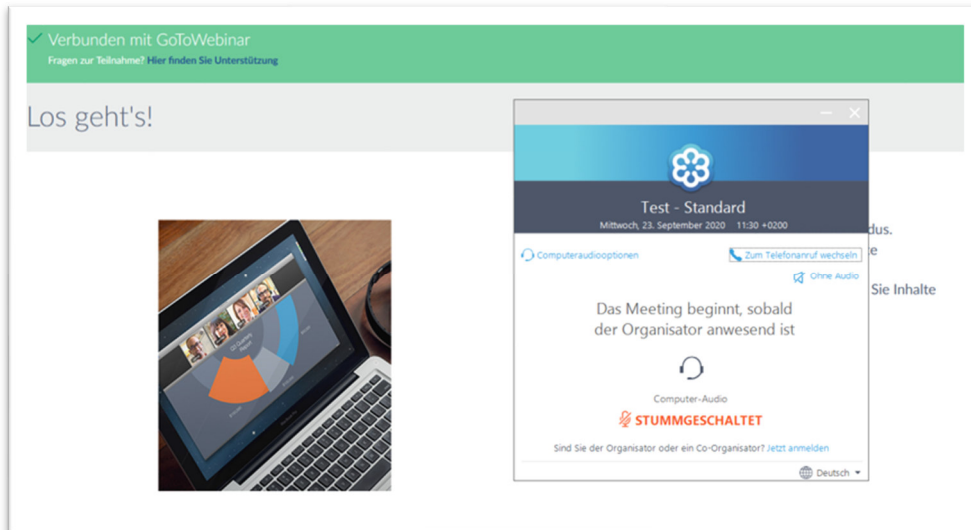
Verbunden mit GoToWebinar
Fragen zur Teilnahme? Hier finden Sie Unterstützung

Los geht's!

Test - Standard
Mittwoch, 23. September 2020 11:30 +0200

Computeraudiooptionen
Zum Telefonanruf wechseln
Ohne Audio

Das Meeting beginnt, sobald der Organisator anwesend ist

Computer-Audio
STUMMGESCHALTET

Sind Sie der Organisator oder ein Co-Organisator? Jetzt anmelden

Deutsch

dus.
e
Sie Inhalte